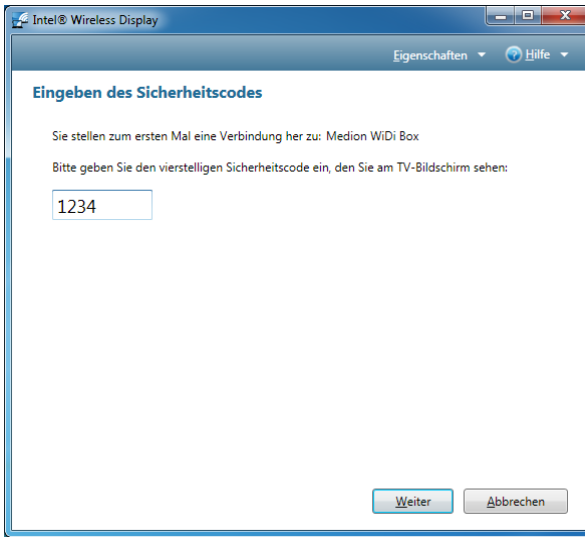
Intel® Wireless Display

Eigenschaften ▼ Hilfe ▼

Eingeben des Sicherheitscodes

Sie stellen zum ersten Mal eine Verbindung her zu: Medion WiDi Box

Bitte geben Sie den vierstelligen Sicherheitscode ein, den Sie am TV-Bildschirm sehen:

1234

Weiter

Abbrechen